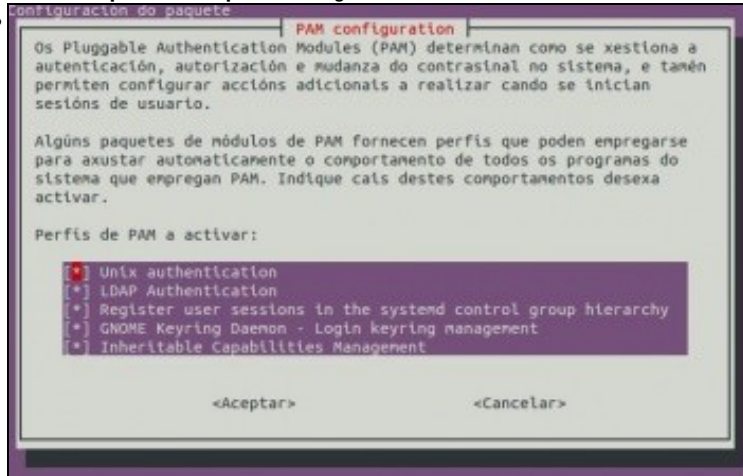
Configuración do paquete

PAM configuration

Os Pluggable Authentication Modules (PAM) determinan como se xestiona a autenticación, autorización e mudanza do contrasinal no sistema, e tamén permiten configurar accións adicionais a realizar cando se inician sesións de usuario.

Algúns paquetes de módulos de PAM fornecen perfís que poden empregarse para axustar automaticamente o comportamento de todos os programas do sistema que empregan PAM. Indique cais destes comportamentos desexa activar.

Perfís de PAM a activar:

[*] Unix authentication
[*] LDAP Authentication
[*] Register user sessions in the systemd control group hierarchy
[*] GNOME Keyring Daemon - Login keyring management
[*] Inheritable Capabilities Management

<Aceptar> <Cancelar>